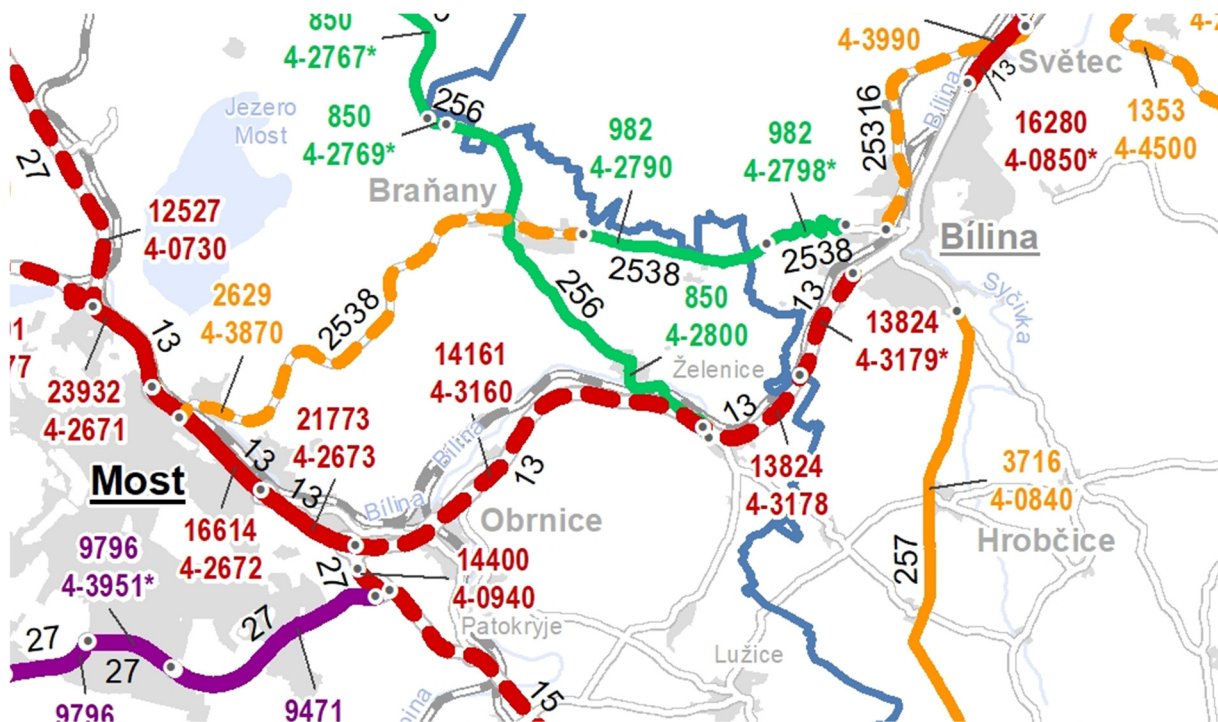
850
4-2767*
Jezero Most
850
4-2769*
256
982
4-2790
982
4-2798*
4-3990
Světec
13
1353
4-4500
16280
4-0850*
25316
Bílina
27
12527
4-0730
Braňany
2538
2538
Bílina
2629
4-3870
2538
256
850
4-2800
Syčivka
13
13824
4-3179*
23932
4-2671
13
14161
4-3160
Želenice
21773
4-2673
Bílina
13
13
13824
4-3178
3716
4-0840
Most
13
13
Bílina
Obrnice
16614
4-2672
257
Hrobčice
9796
4-3951*
27
14400
4-0940
Patokryje
27
27
27
Lužice
9796
9471
15